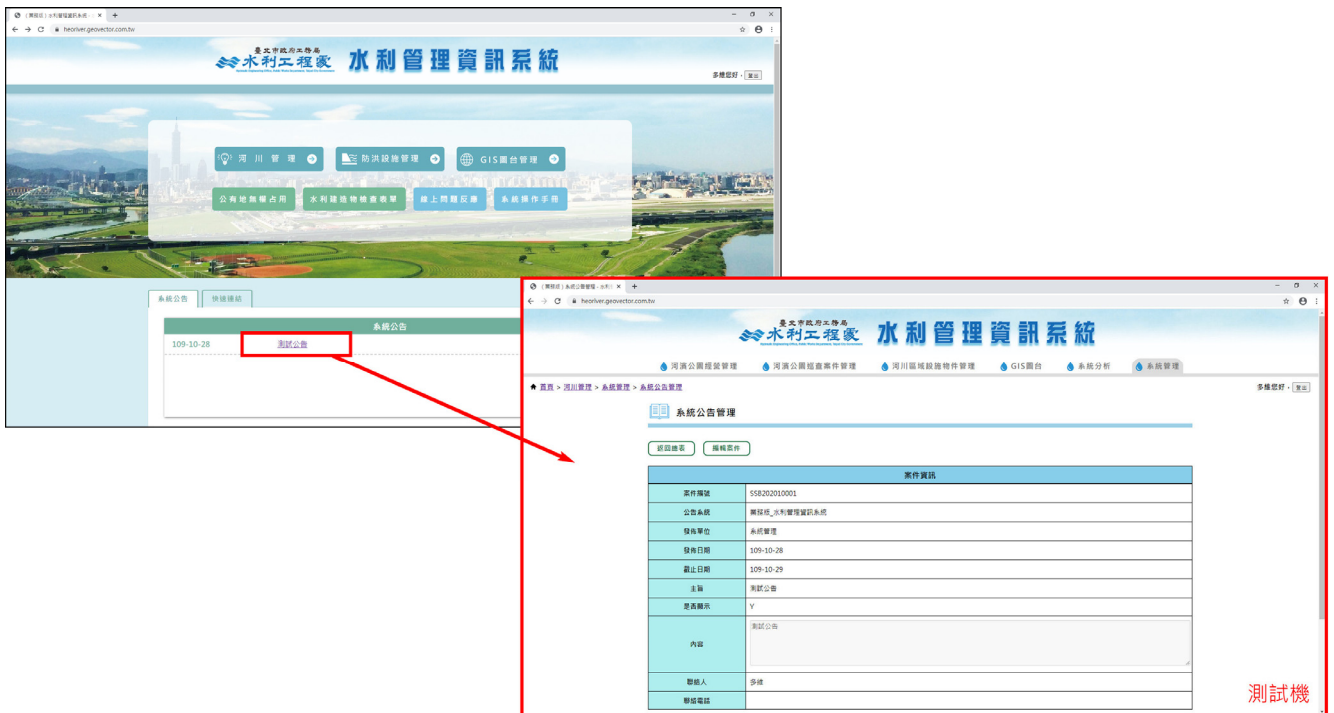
(業務版) 水利管理資訊系統 ×
heoriver.geovector.com.tw

臺北市政府工務局 水利工程處
水利管理資訊系統

多維您好，登出

河川管理
防洪設施管理
GIS圖台管理
公有地無權占用
水利建造物檢查表單
線上問題反應
系統操作手冊

系統公告
快速連結

系統公告
109-10-28 測試公告

(業務版) 系統公告管理 - 水利 ×
heoriver.geovector.com.tw

臺北市政府工務局 水利工程處
水利管理資訊系統

河濱公園經營管理
河濱公園巡查案件管理
河川區域設施物件管理
GIS圖台
系統分析
系統管理

首頁 > 河川管理 > 系統管理 > 系統公告管理

多維您好，登出

系統公告管理

返回總表
編輯案件

| 案件資訊 | |
|---|---|
| 案件編號 | SSB202010001 |
| 公告系統 | 業務版_水利管理資訊系統 |
| 發佈單位 | 系統管理 |
| 發佈日期 | 109-10-28 |
| 截止日期 | 109-10-29 |
| 主旨 | 測試公告 |
| 是否顯示 | Y |
| 內容 | 測試公告 |
| 聯絡人 | 多維 |
| 聯絡電話 | |

測試機